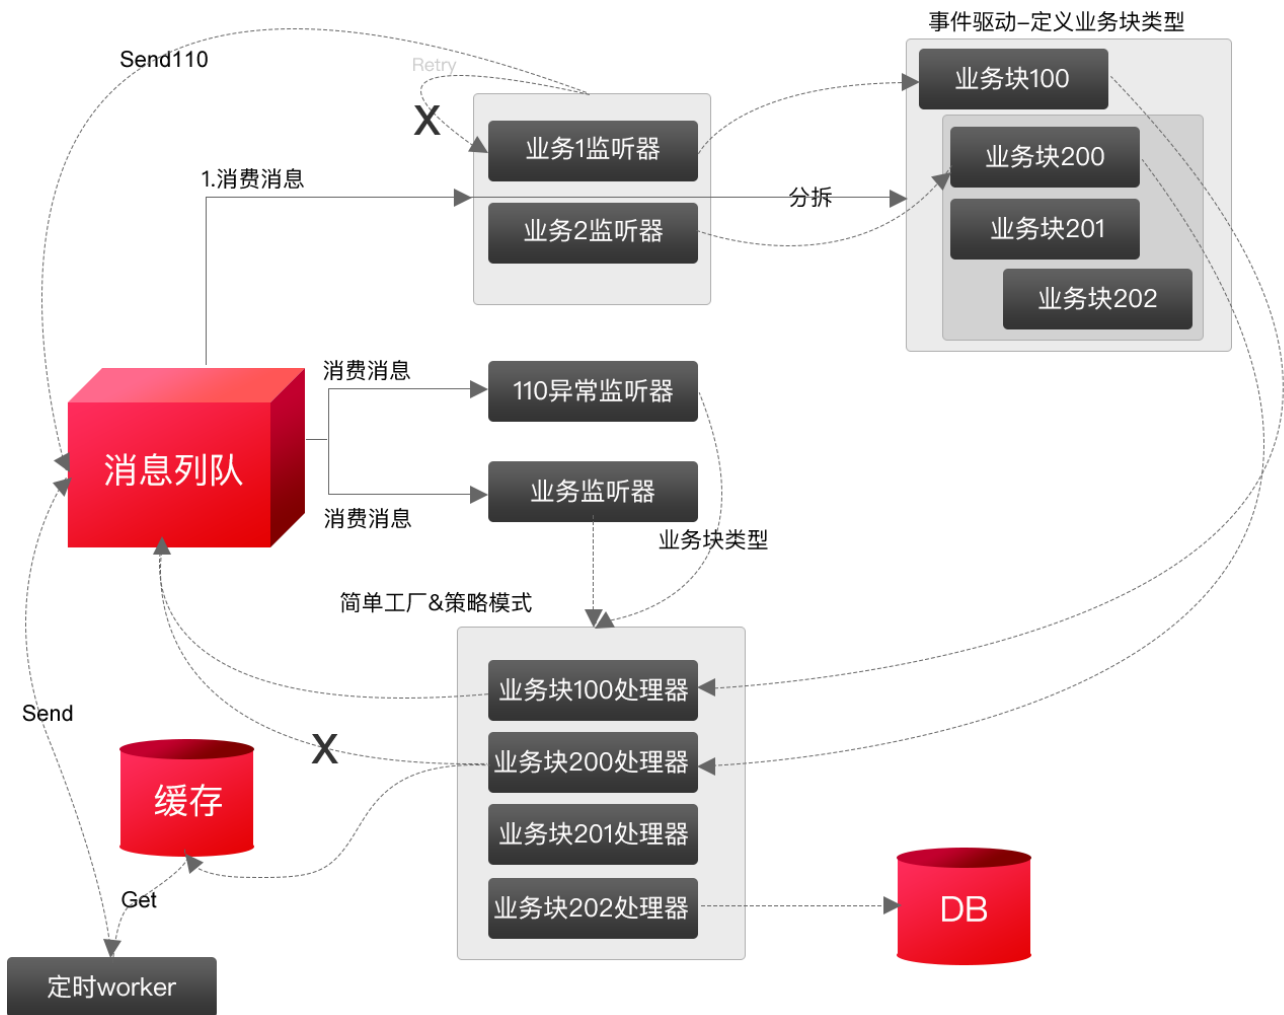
事件驱动–定义业务块类型

Send110

Retry

X

业务1监听器

业务2监听器

1.消费消息

分拆

业务块100

业务块200

业务块201

业务块202

消费消息

110异常监听器

消息列队

业务监听器

消费消息

业务块类型

简单工厂&策略模式

业务块100处理器

Send

X

业务块200处理器

缓存

业务块201处理器

Get

业务块202处理器

DB

定时worker